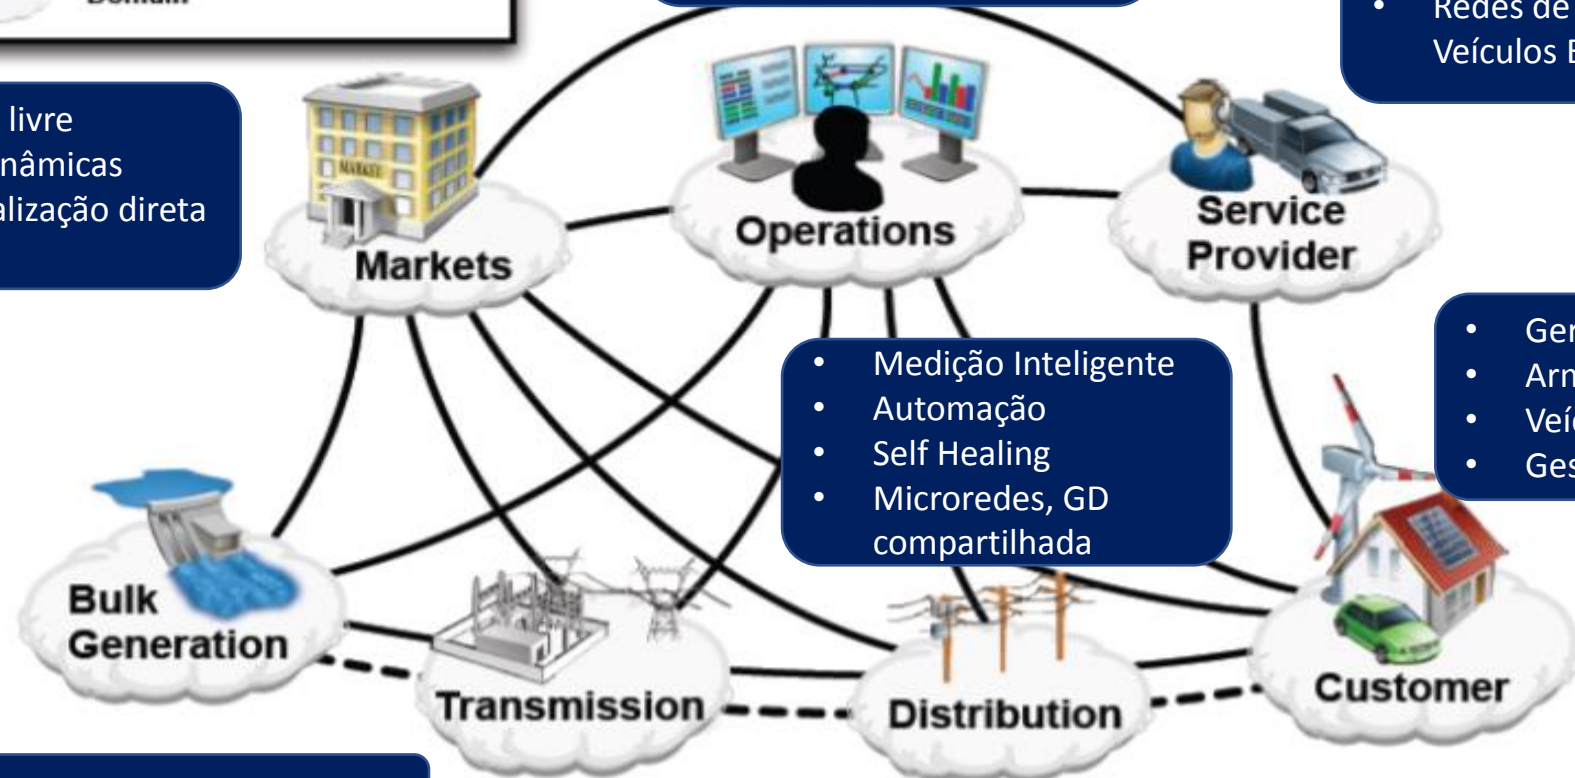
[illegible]

livre
nâmicas
alização direta

• Redes de
Veículos E

Markets

Operations

Service Provider

• Medição Inteligente
• Automação
• Self Healing
• Microredes, GD compartilhada

• Ger
• Arm
• Veí
• Ges

Bulk Generation

Transmission

Distribution

Customer